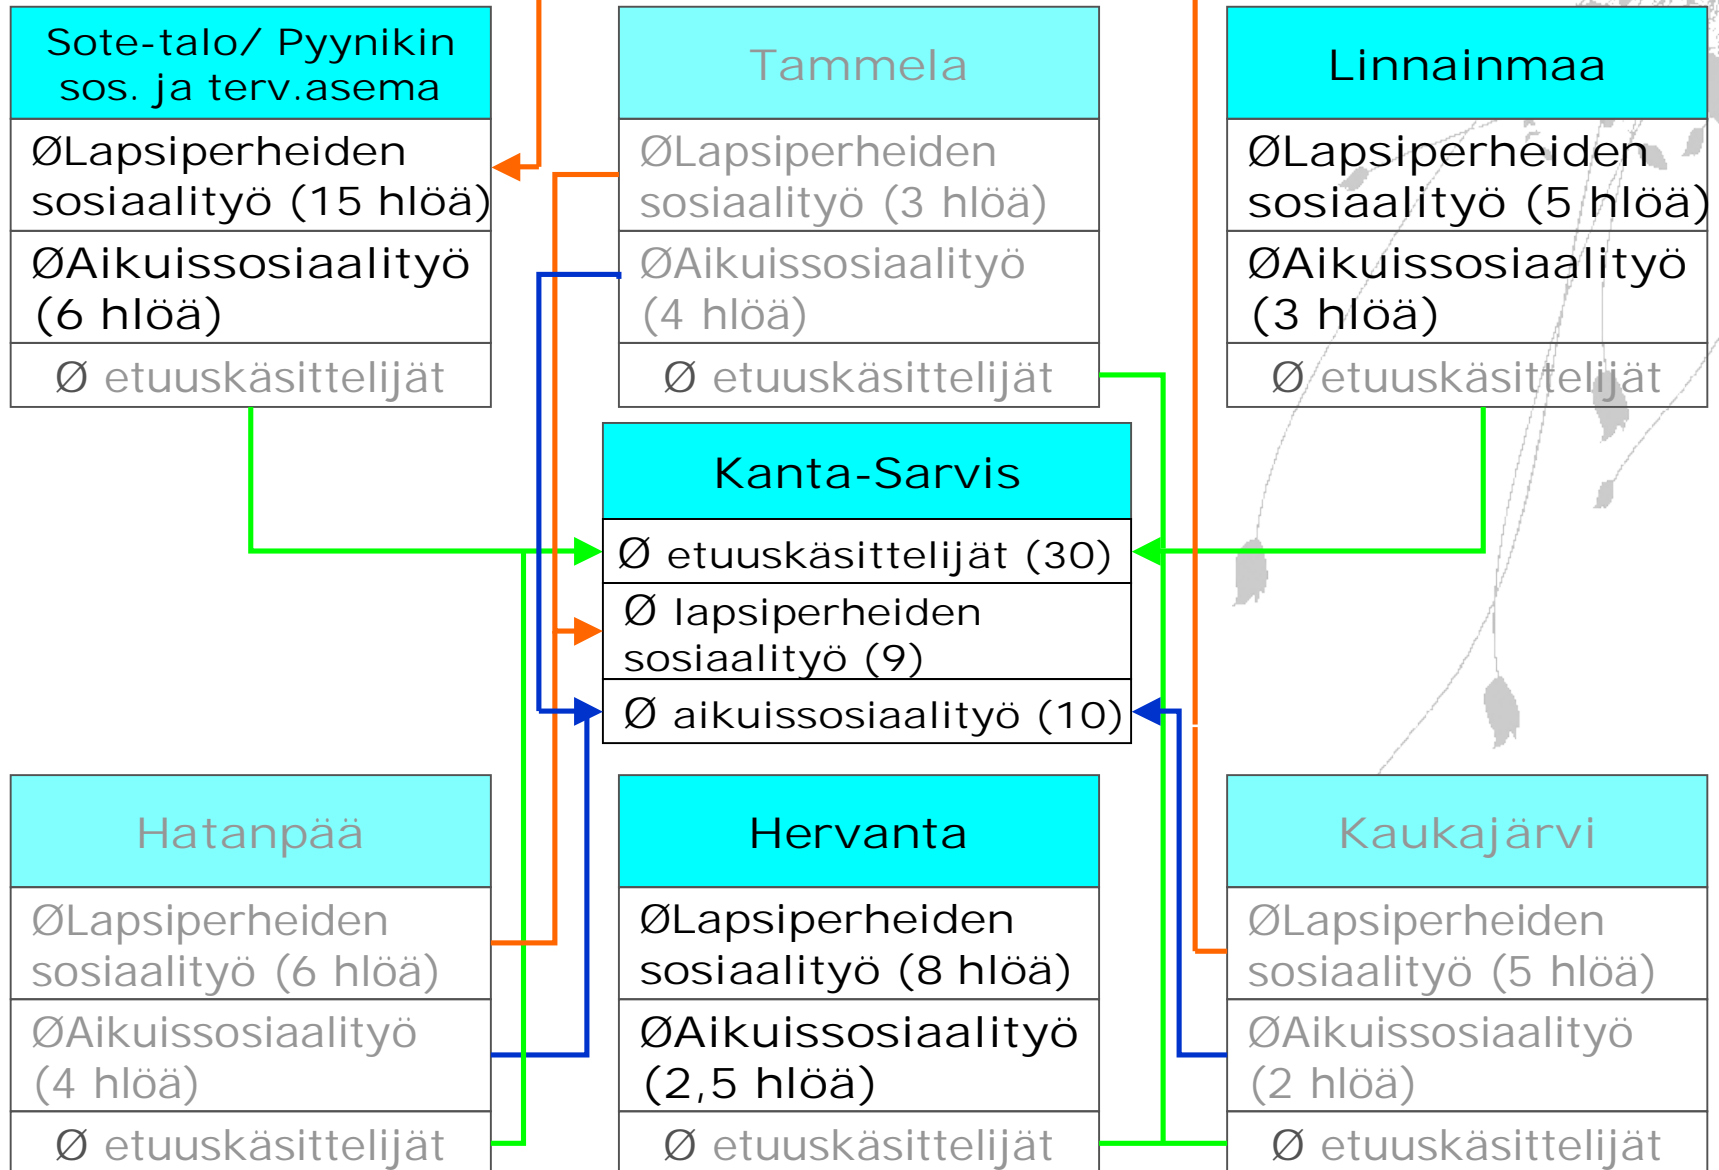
Sote-talo/ Pyynikin sos. ja terv.asema

ØLapsiperheiden sosiaalityö (15 hlöä)

ØAikuissosiaalityö (6 hlöä)

Ø etuuskäsittelijät

Tammela

ØLapsiperheiden sosiaalityö (3 hlöä)

ØAikuissosiaalityö (4 hlöä)

Ø etuuskäsittelijät

Linnainmaa

ØLapsiperheiden sosiaalityö (5 hlöä)

ØAikuissosiaalityö (3 hlöä)

Ø etuuskäsittelijät

Kanta-Sarvis

Ø etuuskäsittelijät (30)

Ø lapsiperheiden sosiaalityö (9)

Ø aikuissosiaalityö (10)

Hatanpää

ØLapsiperheiden sosiaalityö (6 hlöä)

ØAikuissosiaalityö (4 hlöä)

Ø etuuskäsittelijät

Hervanta

ØLapsiperheiden sosiaalityö (8 hlöä)

ØAikuissosiaalityö (2,5 hlöä)

Ø etuuskäsittelijät

Kaukajärvi

ØLapsiperheiden sosiaalityö (5 hlöä)

ØAikuissosiaalityö (2 hlöä)

Ø etuuskäsittelijät